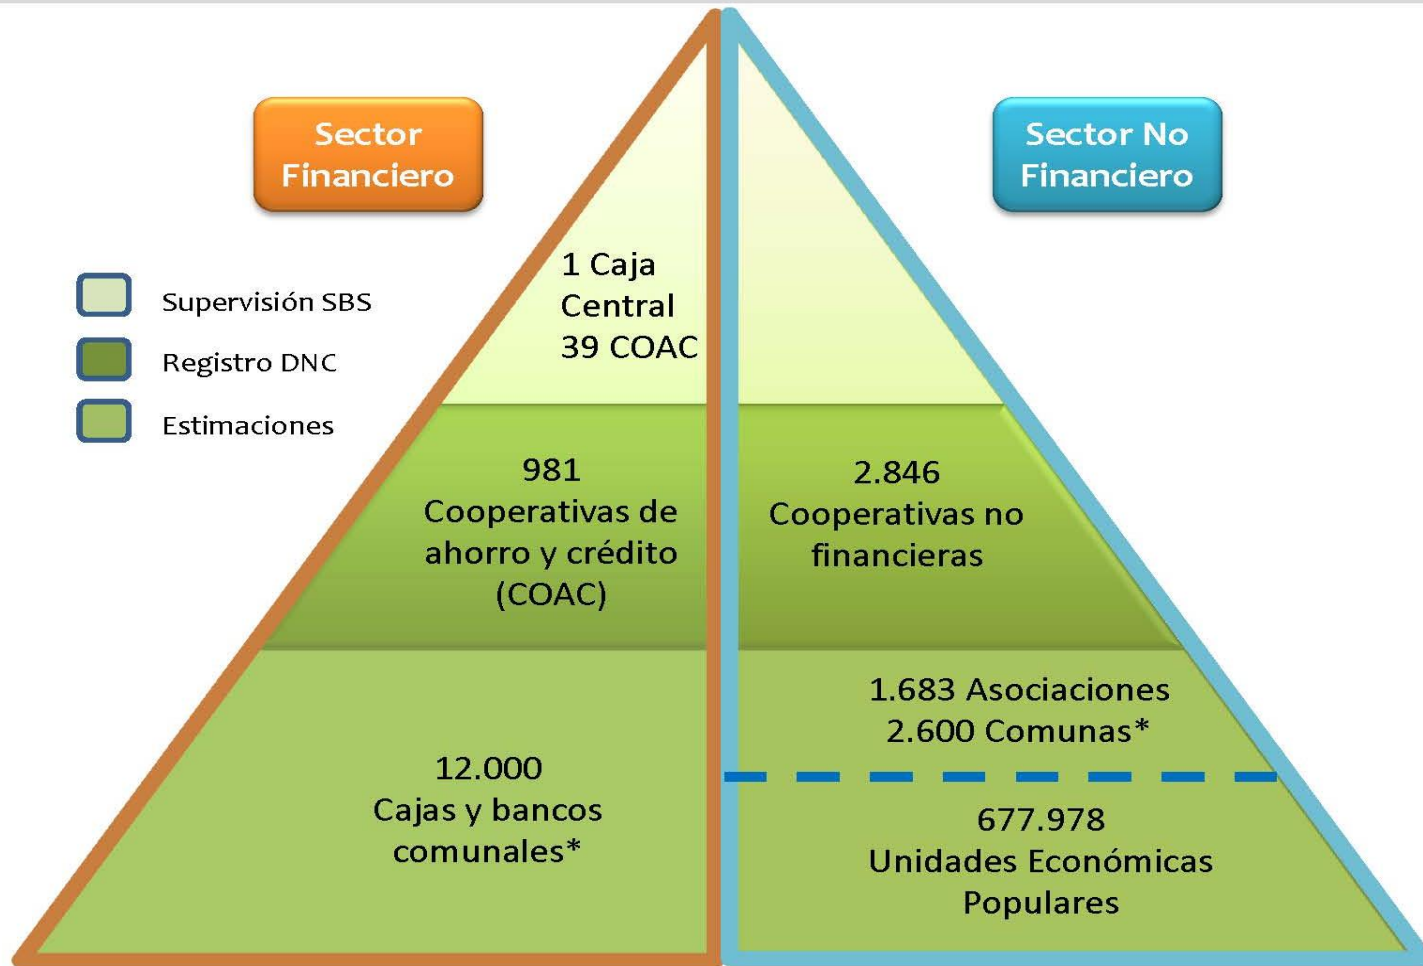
Sector Financiero

Sector No Financiero

Supervisión SBS

Registro DNC

Estimaciones

1 Caja Central
39 COAC

981
Cooperativas de ahorro y crédito (COAC)

2.846
Cooperativas no financieras

12.000
Cajas y bancos comunales*

1.683 Asociaciones
2.600 Comunas*

677.978
Unidades Económicas Populares